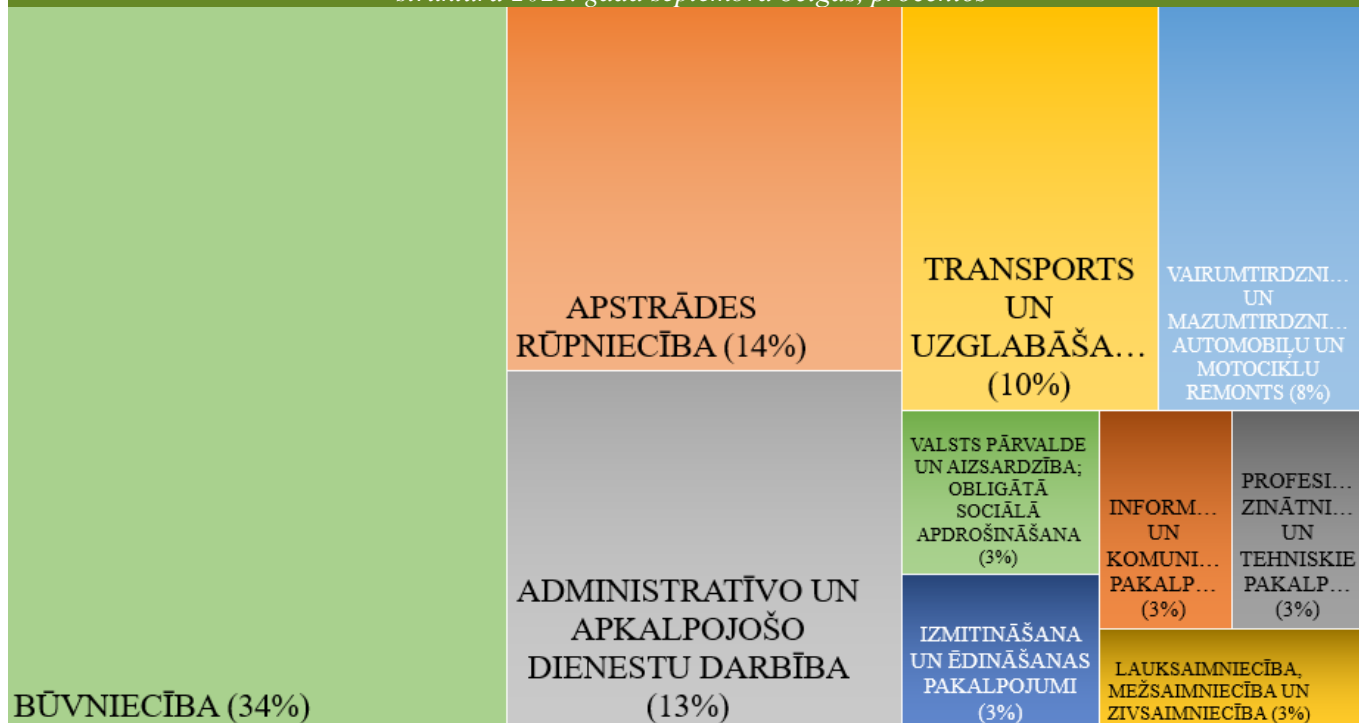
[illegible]

BŪVNIECĪBA (34%)

APSTRĀDES RŪPNIECĪBA (14%)

ADMINISTRATĪVO UN APKALPOJOŠO DIENESTU DARBĪBA (13%)

TRANSPORTS UN UZGLABĀŠA… (10%)

VAIRUMTIRDZNI… UN MAZUMTIRDZNI… AUTOMOBIĻU UN MOTOCIKLU REMONTS (8%)

VALSTS PĀRVALDE UN AIZSARDZĪBA; OBLIGĀTĀ SOCIĀLĀ APDROŠINĀŠANA (3%)

INFORM… UN KOMUNI… PAKALP… (3%)

PROFESI… ZINĀTNI… UN TEHNISKIE PAKALP… (3%)

IZMITINĀŠANA UN ĒDINĀŠANAS PAKALPOJUMI (3%)

LAUKSAIMNIECĪBA, MEŽSAIMNIECĪBA UN ZIVSAIMNIECĪBA (3%)